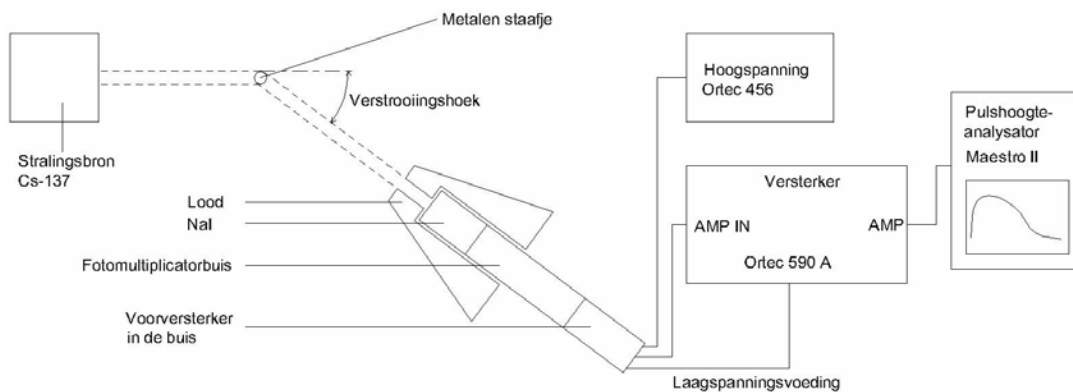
Metalen staafje

Verstrooiingshoek

Stralingsbron
Cs-137

Lood
NaI
Fotomultiplicatorbuis
Voorversterker
in de buis

Hoogspanning
Ortec 456

Versterker
AMP IN
AMP
Ortec 590 A

Pulshoogte-analysator
Maestro II

Laagspanningsvoeding